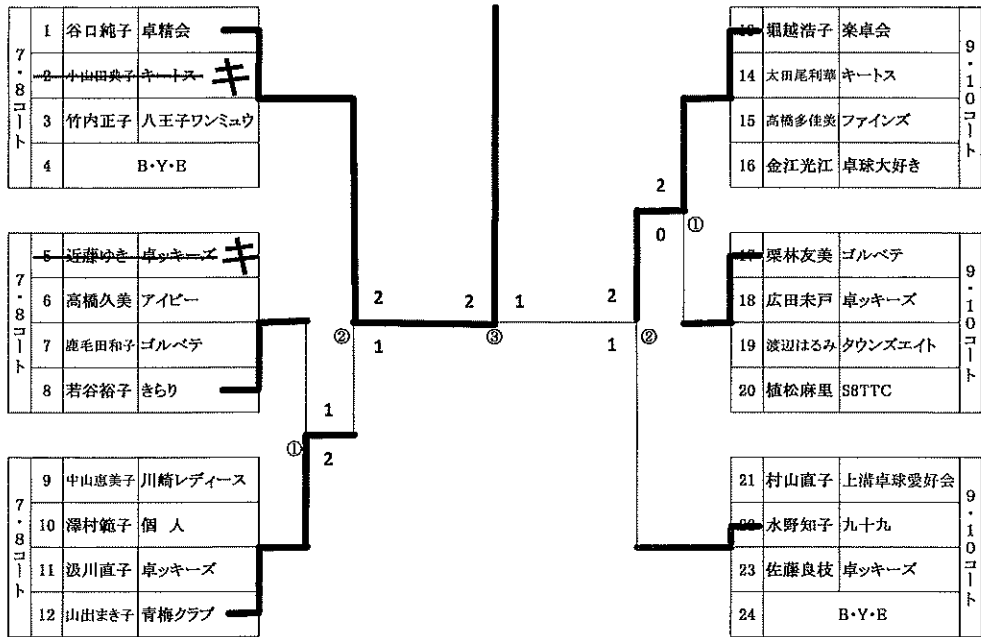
7・8コート

| 1 | 谷口純子 | 卓精会 |
|---|---|---|
| 2 | 小山田典子 | キートス |
| 3 | 竹内正子 | 八王子ワンミュウ |
| 4 | B・Y・B | |

キ

7・8コート

| 5 | 近藤ゆき | 卓ッキーズ |
|---|---|---|
| 6 | 高橋久美 | アイビー |
| 7 | 鹿毛田和子 | ゴルベテ |
| 8 | 若谷裕子 | きらり |

キ

7・8コート

| 9 | 中山恵美子 | 川崎レディース |
|---|---|---|
| 10 | 澤村範子 | 個　人 |
| 11 | 汲川直子 | 卓ッキーズ |
| 12 | 山田まき子 | 青梅クラブ |

① 1 2

② 2 1

2 ③ 1

2 ② 1

① 2 0

9・10コート

| 13 | 堀越浩子 | 楽卓会 |
|---|---|---|
| 14 | 太田尾利華 | キートス |
| 15 | 高橋多佳美 | ファインズ |
| 16 | 金江光江 | 卓球大好き |

9・10コート

| 17 | 栗林友美 | ゴルベテ |
|---|---|---|
| 18 | 広田未戸 | 卓ッキーズ |
| 19 | 渡辺はるみ | タウンズエイト |
| 20 | 植松麻里 | S8TTC |

9・10コート

| 21 | 村山直子 | 上溝卓球愛好会 |
|---|---|---|
| 22 | 水野知子 | 九十九 |
| 23 | 佐藤良枝 | 卓ッキーズ |
| 24 | B・Y・B | |